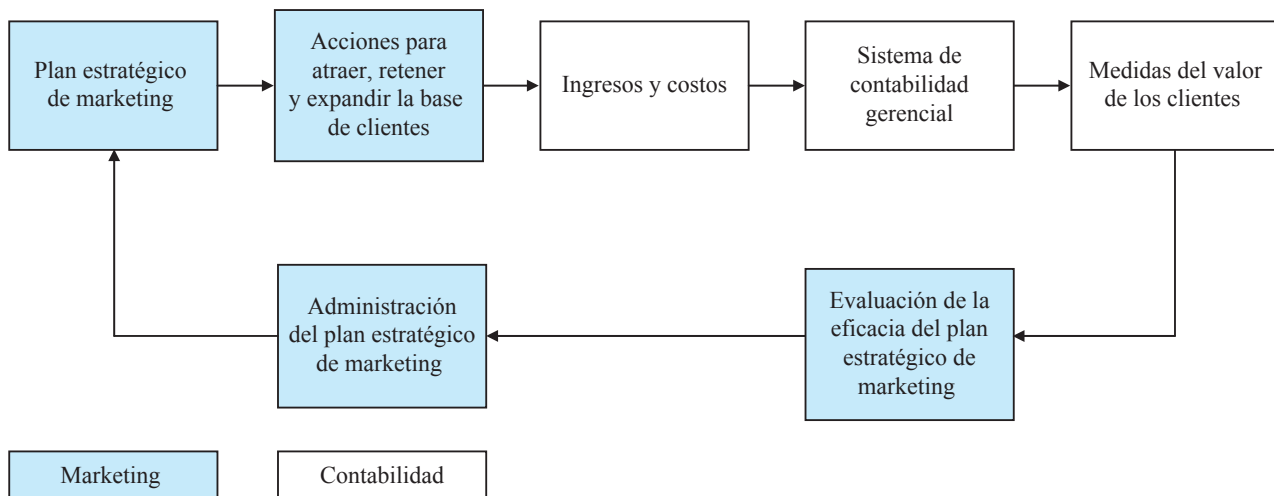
Plan estratégico de marketing

Acciones para atraer, retener y expandir la base de clientes

Ingresos y costos

Sistema de contabilidad gerencial

Medidas del valor de los clientes

Evaluación de la eficacia del plan estratégico de marketing

Administración del plan estratégico de marketing

Marketing

Contabilidad